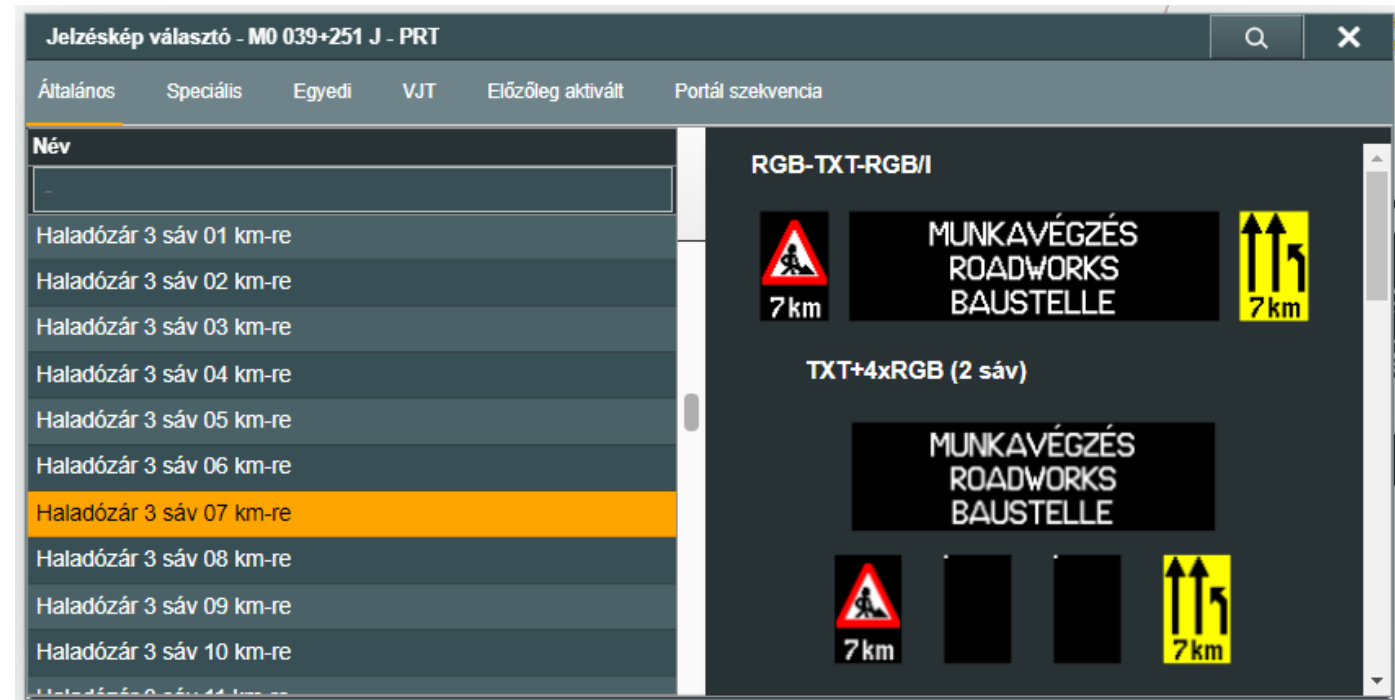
Jelzéskép választó - M0 039+251 J - PRT

Általános Speciális Egyedi VJT Előzőleg aktivált Portál szekvencia

Név

Haladózár 3 sáv 01 km-re
Haladózár 3 sáv 02 km-re
Haladózár 3 sáv 03 km-re
Haladózár 3 sáv 04 km-re
Haladózár 3 sáv 05 km-re
Haladózár 3 sáv 06 km-re
Haladózár 3 sáv 07 km-re
Haladózár 3 sáv 08 km-re
Haladózár 3 sáv 09 km-re
Haladózár 3 sáv 10 km-re
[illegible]

RGB-TXT-RGB/I

7km
MUNKAVÉGZÉS
ROADWORKS
BAUSTELLE
7km

TXT+4xRGB (2 sáv)

MUNKAVÉGZÉS
ROADWORKS
BAUSTELLE

7km
7km